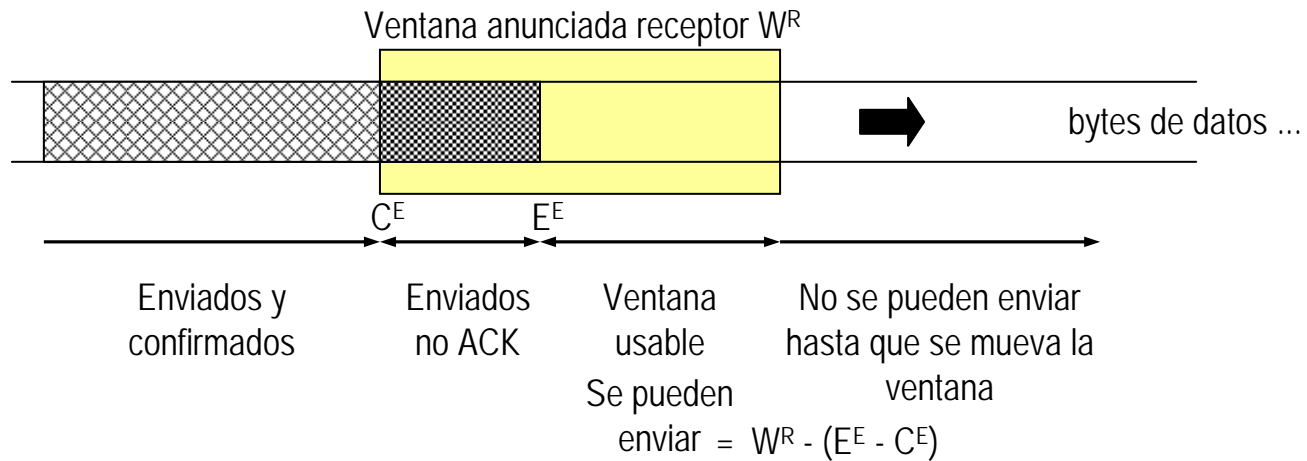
Ventana anunciada receptor $W^R$

bytes de datos ...

$C^E$ $E^E$

Enviados y confirmados

Enviados no ACK

Ventana usable

Se pueden enviar $= W^R - (E^E - C^E)$

No se pueden enviar hasta que se mueva la ventana